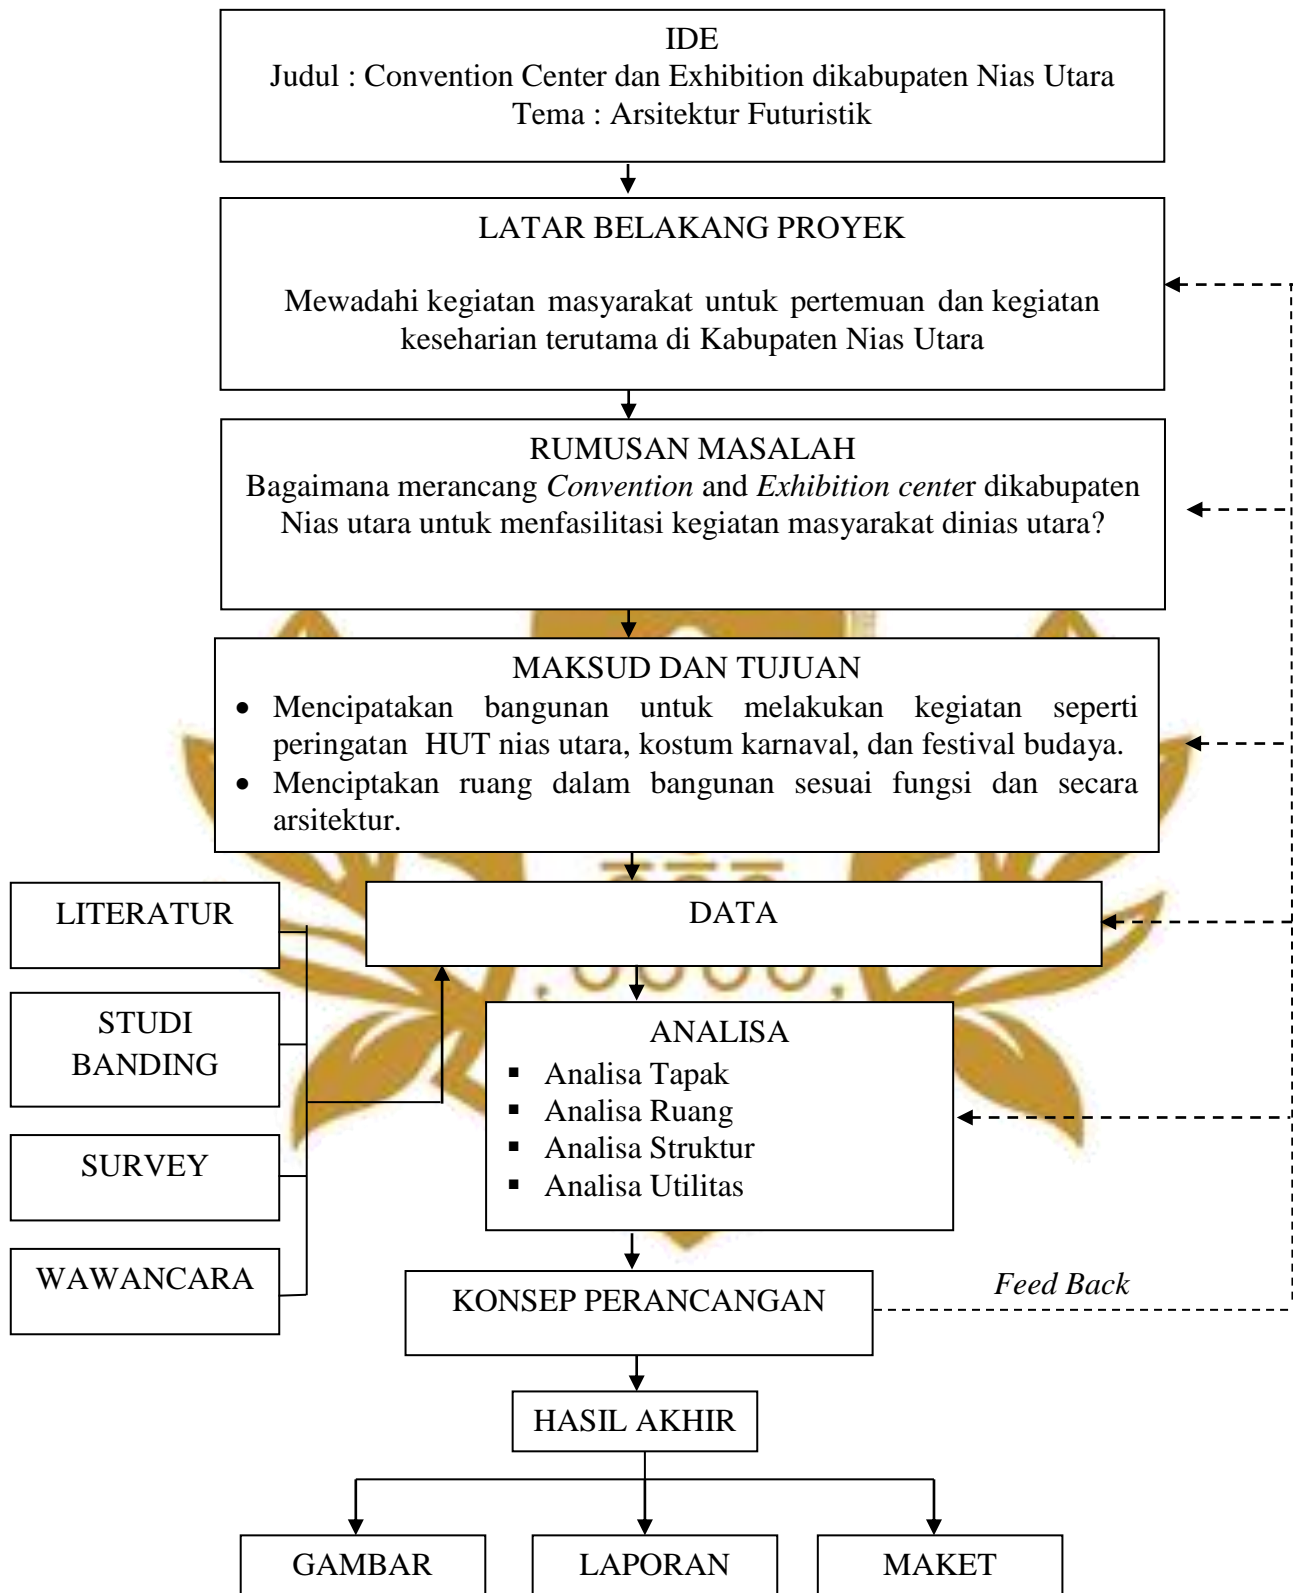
IDE
Judul : Convention Center dan Exhibition dikabupaten Nias Utara
Tema : Arsitektur Futuristik

LATAR BELAKANG PROYEK

Mewadahi kegiatan masyarakat untuk pertemuan dan kegiatan keseharian terutama di Kabupaten Nias Utara

RUMUSAN MASALAH
Bagaimana merancang *Convention* and *Exhibition center* dikabupaten Nias utara untuk menfasilitasi kegiatan masyarakat dinias utara?

MAKSUD DAN TUJUAN
- Mencipatakan bangunan untuk melakukan kegiatan seperti peringatan HUT nias utara, kostum karnaval, dan festival budaya.
- Menciptakan ruang dalam bangunan sesuai fungsi dan secara arsitektur.

LITERATUR

STUDI BANDING

SURVEY

WAWANCARA

DATA

ANALISA
- Analisa Tapak
- Analisa Ruang
- Analisa Struktur
- Analisa Utilitas

KONSEP PERANCANGAN

*Feed Back*

HASIL AKHIR

GAMBAR

LAPORAN

MAKET